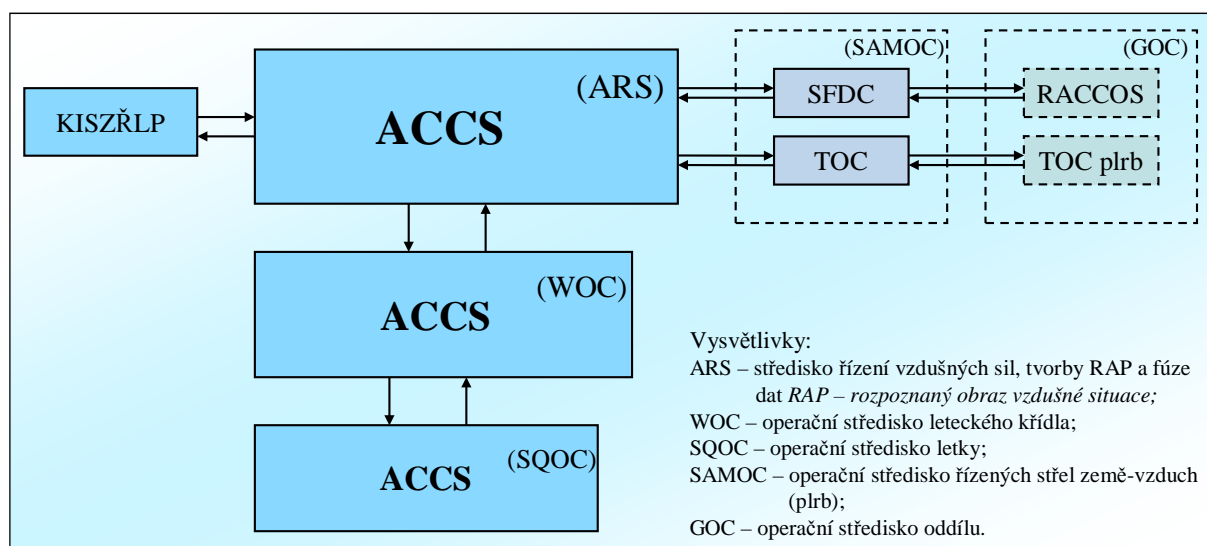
KISZŘLP

(ARS)

ACCS

(SAMOC)

SFDC

TOC

(GOC)

RACCOS

TOC plrb

(WOC)

ACCS

(SQOC)

ACCS

Vysvětlivky:
ARS – středisko řízení vzdušných sil, tvorby RAP a fúze dat *RAP – rozpoznaný obraz vzdušné situace;*
WOC – operační středisko leteckého křídla;
SQOC – operační středisko letky;
SAMOC – operační středisko řízených střel země-vzduch (plrb);
GOC – operační středisko oddílu.